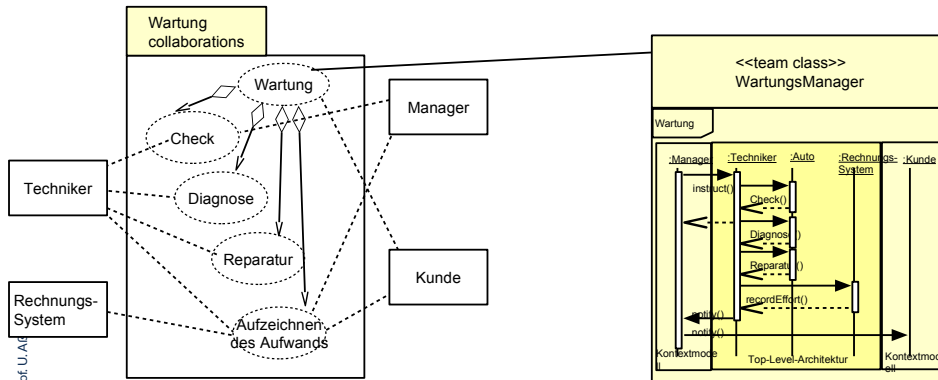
Wartung collaborations

Wartung

Check

Diagnose

Reparatur

Aufzeichnen des Aufwands

Techniker

Rechnungs-System

Manager

Kunde

of. U.A

<<team class>>
WartungsManager

Wartung

:Manager

:Techniker

:Auto

:Rechnungs-System

:Kunde

instruct()

Check()

Diagnose()

Reparatur()

recordEffort()

notify()

notify()

Kontextmodell

Top-Level-Architektur

Kontextmodell